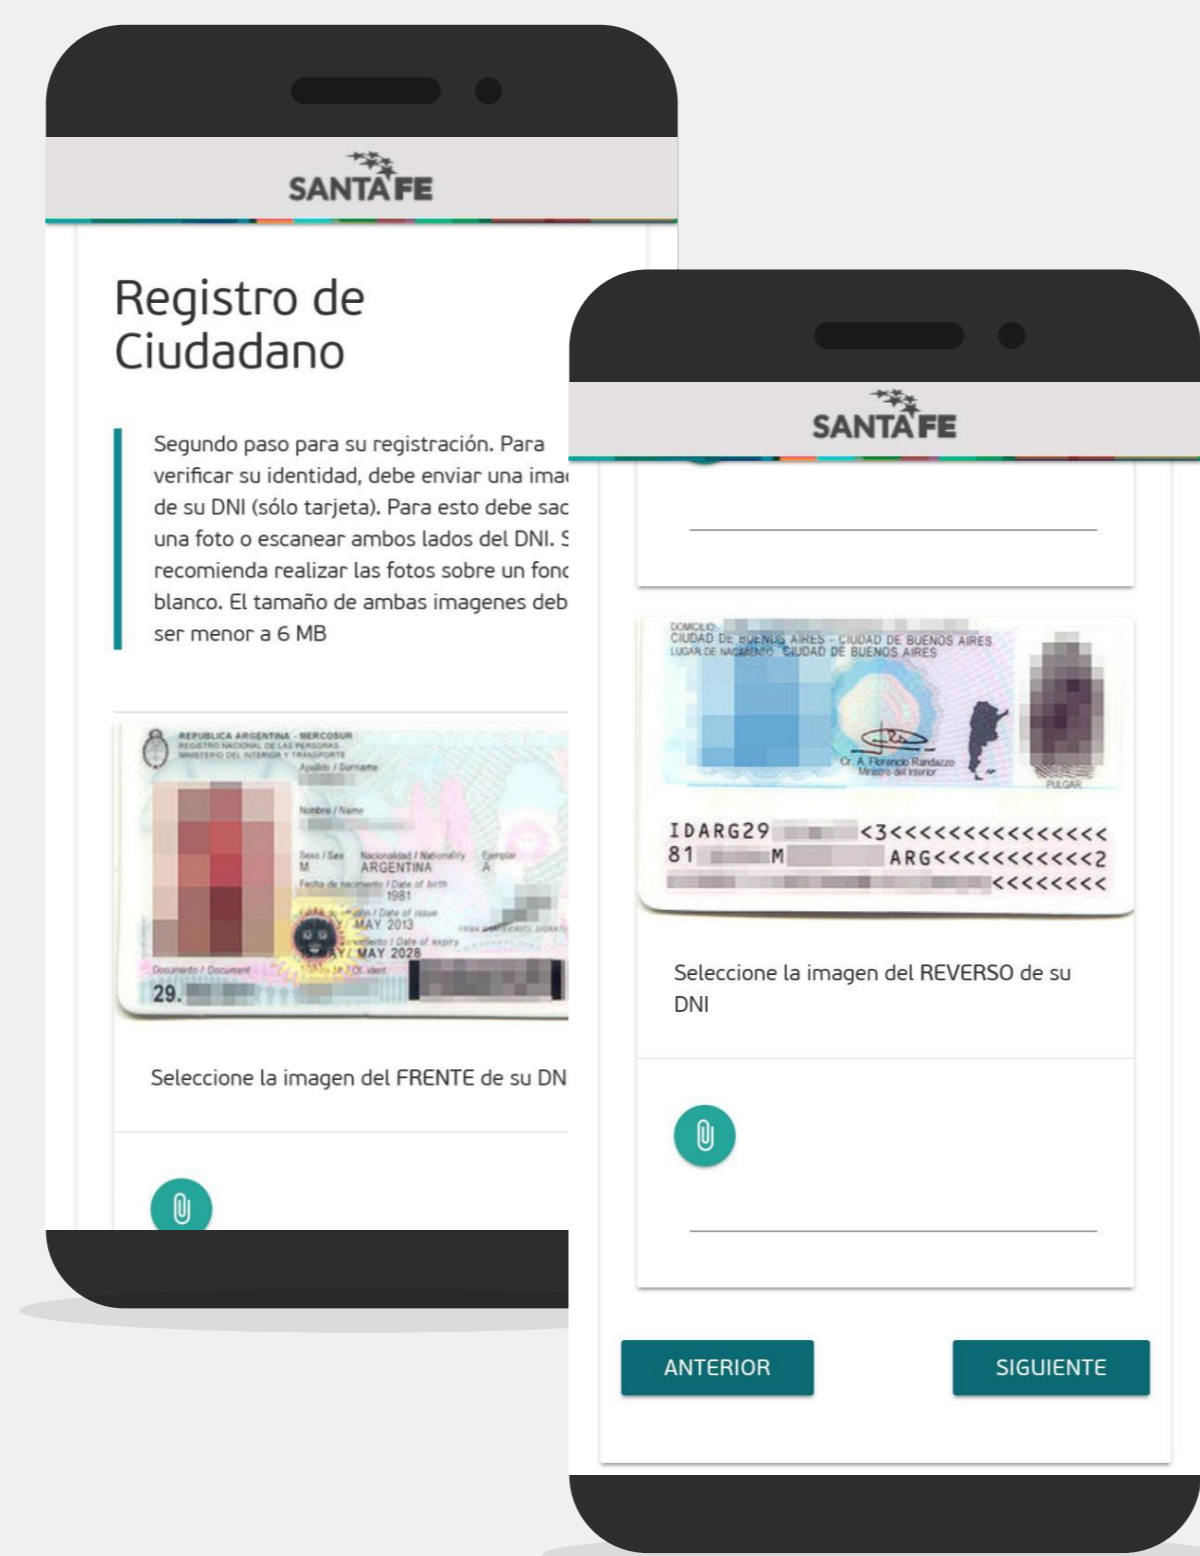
SANTA FE

Registro de Ciudadano

Segundo paso para su registración. Para verificar su identidad, debe enviar una ima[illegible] de su DNI (sólo tarjeta). Para esto debe sac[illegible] una foto o escanear ambos lados del DNI. S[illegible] recomienda realizar las fotos sobre un fon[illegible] blanco. El tamaño de ambas imagenes deb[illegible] ser menor a 6 MB

REPUBLICA ARGENTINA - MERCOSUR
REGISTRO NACIONAL DE LAS PERSONAS
MINISTERIO DEL INTERIOR Y TRANSPORTE
Apellido / Surname
Nombre / Name
Sexo / Sex
M
Nacionalidad / Nationality
ARGENTINA
Ejemplar
A
Fecha de nacimiento / Date of birth
1981
Fecha de emisión / Date of issue
MAY 2013
Fecha de vencimiento / Date of expiry
MAY 2028
Documento / Document
29.
Trámite N° / Of. ident
Firma del titular / Signature

Seleccione la imagen del FRENTE de su DN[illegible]

SANTA FE

DOMICILIO:
CIUDAD DE BUENOS AIRES - CIUDAD DE BUENOS AIRES
LUGAR DE NACIMIENTO: CIUDAD DE BUENOS AIRES
Dr. A. Florencio Randazzo
Ministro del Interior
PULGAR
IDARG29 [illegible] <3<<<<<<<<<<<<<<<<
81 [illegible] M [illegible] ARG<<<<<<<<<<<<2
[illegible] <<<<<<<<

Seleccione la imagen del REVERSO de su DNI

ANTERIOR
SIGUIENTE